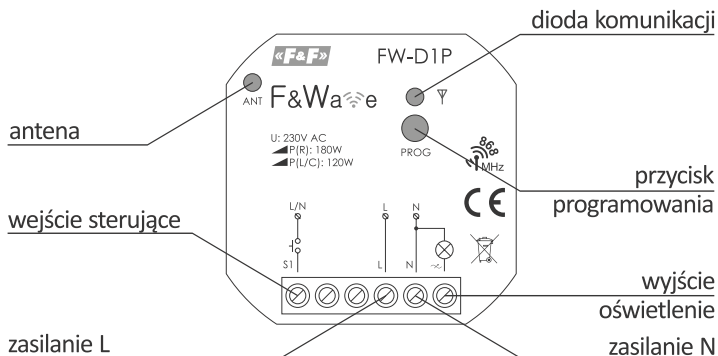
dioda komunikacji

«F&F» FW-D1P

antena

ANT F&Wa e

U: 230V AC
P(R): 180W
P(L/C): 120W

PROG

868 MHz

przycisk programowania

CE

wejście sterujące

L/N
S1
L
L
N
N

wyjście oświetlenie

zasilanie L

zasilanie N